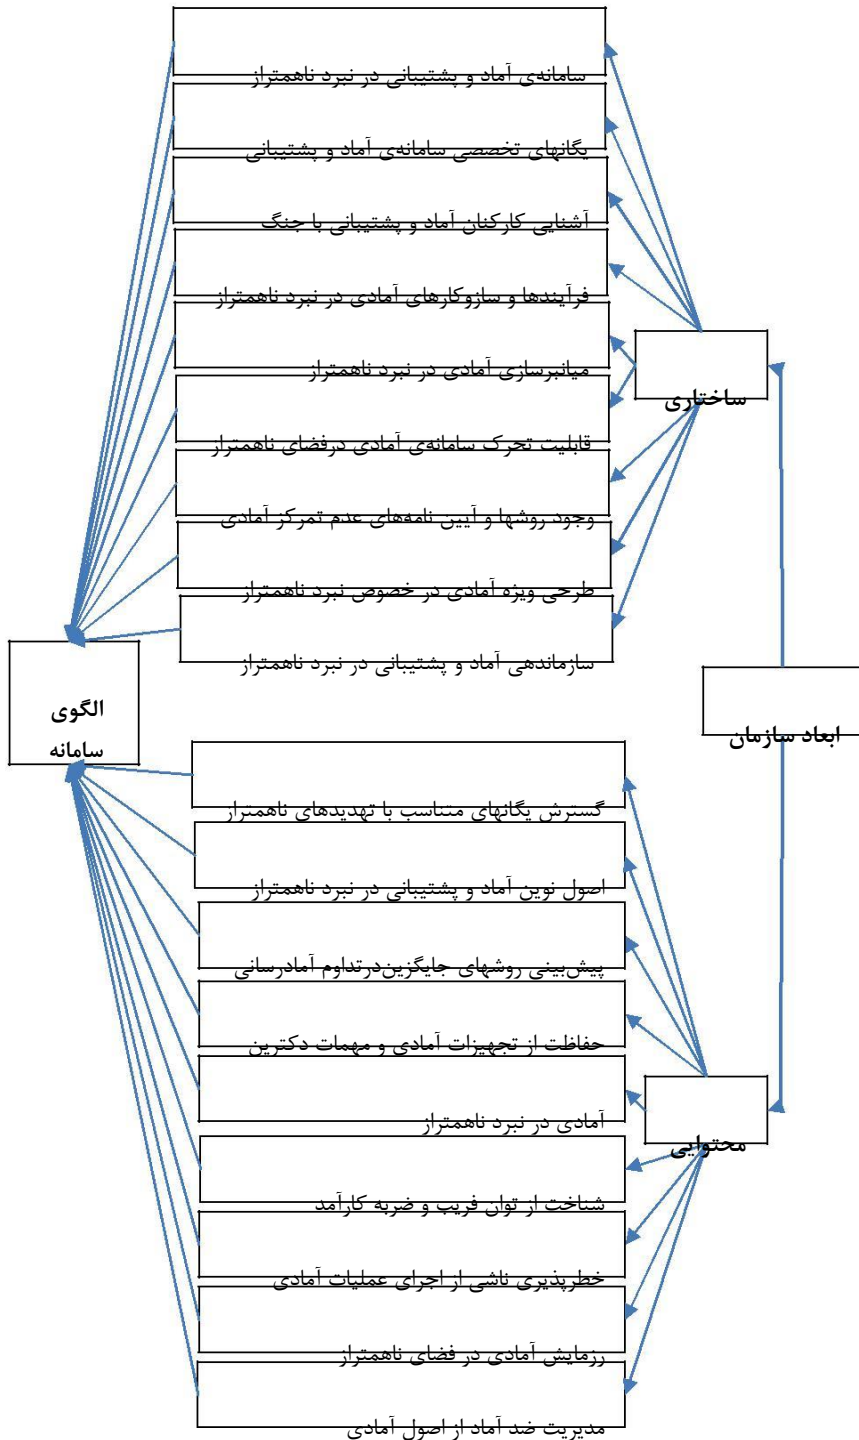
سامانه‌ی آماد و پشتیبانی در نبرد ناهمتراز

یگانهای تخصصی سامانه‌ی آماد و پشتیبانی

آشنایی کارکنان آماد و پشتیبانی با جنگ

فرآیندها و سازوکارهای آمادی در نبرد ناهمتراز

میانبرسازی آمادی در نبرد ناهمتراز

قابلیت تحرک سامانه‌ی آمادی درفضای ناهمتراز

وجود روشها و آیین نامه‌های عدم تمرکز آمادی

طرحی ویژه آمادی در خصوص نبرد ناهمتراز

سازماندهی آماد و پشتیبانی در نبرد ناهمتراز

ساختاری

ابعاد سازمان

الگوی سامانه

گسترش یگانهای متناسب با تهدیدهای ناهمتراز

اصول نوین آماد و پشتیبانی در نبرد ناهمتراز

پیش‌بینی روشهای جایگزین‌درتداوم آمادرسانی

حفاظت از تجهیزات آمادی و مهمات دکترین

آمادی در نبرد ناهمتراز

محتوایی

شناخت از توان فریب و ضربه کارآمد

خطرپذیری ناشی از اجرای عملیات آمادی

رزمایش آمادی در فضای ناهمتراز

مدیریت ضد آماد از اصول آمادی